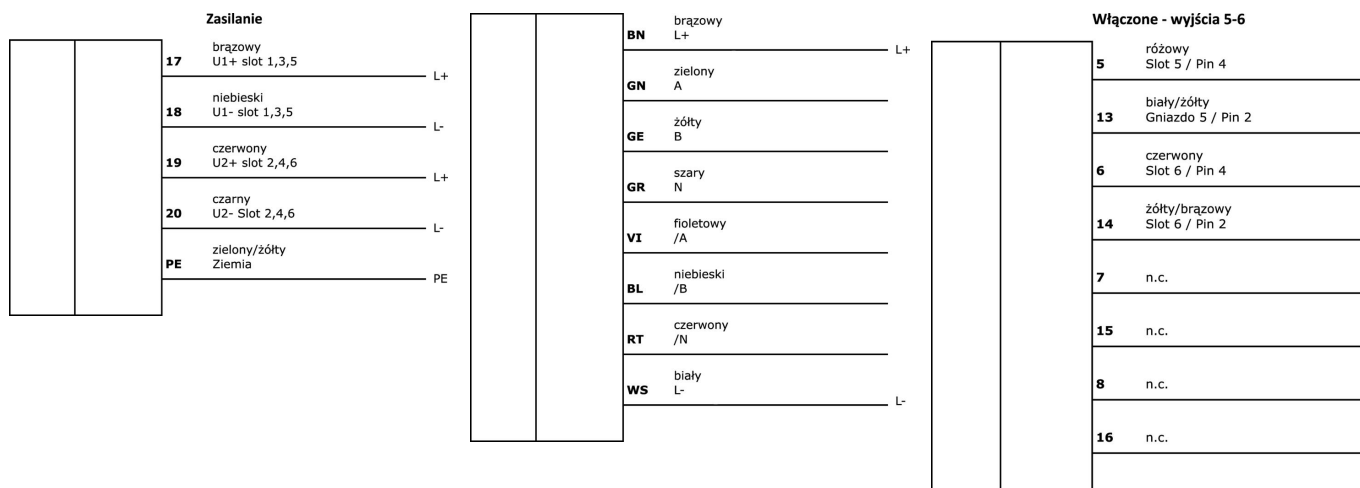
Zasilanie

17 brązowy U1+ slot 1,3,5 L+

18 niebieski U1- slot 1,3,5 L-

19 czerwony U2+ slot 2,4,6 L+

20 czarny U2- Slot 2,4,6 L-

PE zielony/żółty Ziemia PE

BN brązowy L+ L+

GN zielony A

GE żółty B

GR szary N

VI fioletowy /A

BL niebieski /B

RT czerwony /N

WS biały L- L-

Włączone - wyjścia 5-6

5 różowy Slot 5 / Pin 4

13 biały/żółty Gniazdo 5 / Pin 2

6 czerwony Slot 6 / Pin 4

14 żółty/brązowy Slot 6 / Pin 2

7 n.c.

15 n.c.

8 n.c.

16 n.c.